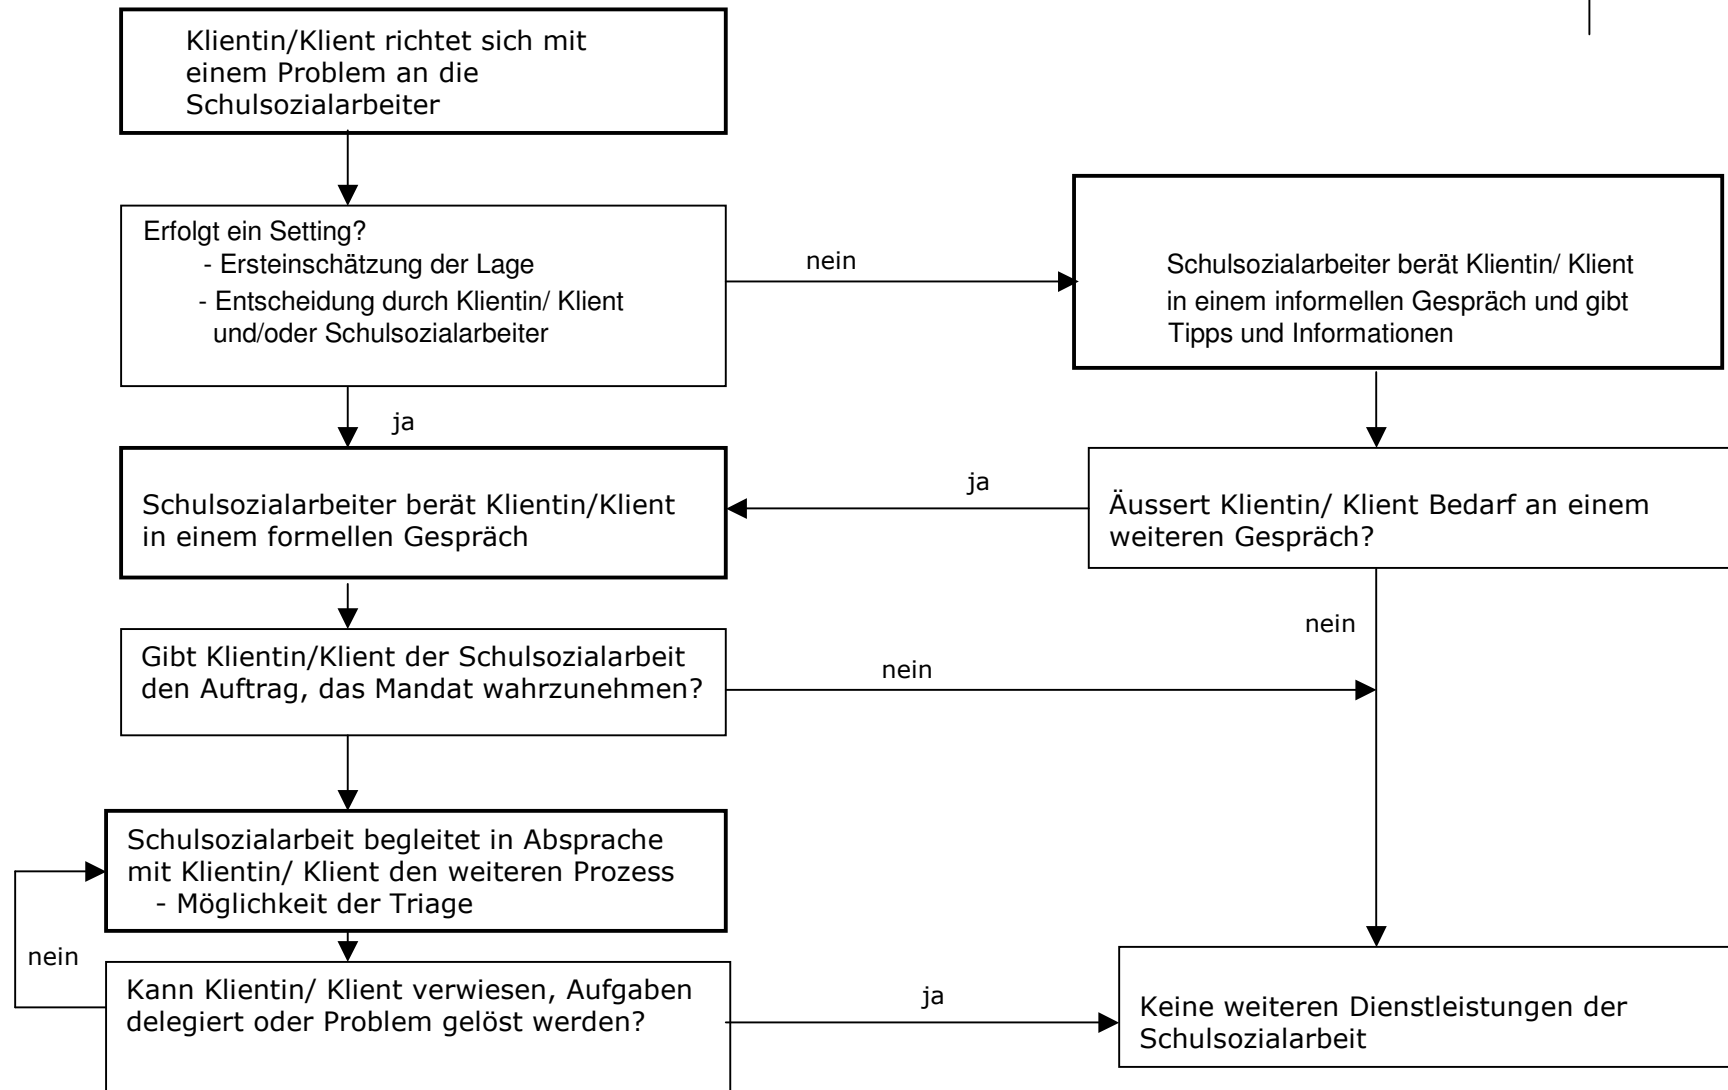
Klientin/Klient richtet sich mit einem Problem an die Schulsozialarbeiter

Erfolgt ein Setting?
- Ersteinschätzung der Lage
- Entscheidung durch Klientin/ Klient und/oder Schulsozialarbeiter

nein

Schulsozialarbeiter berät Klientin/ Klient in einem informellen Gespräch und gibt Tipps und Informationen

ja

Schulsozialarbeiter berät Klientin/Klient in einem formellen Gespräch

ja

Äussert Klientin/ Klient Bedarf an einem weiteren Gespräch?

nein

Gibt Klientin/Klient der Schulsozialarbeit den Auftrag, das Mandat wahrzunehmen?

nein

Schulsozialarbeit begleitet in Absprache mit Klientin/ Klient den weiteren Prozess
- Möglichkeit der Triage

nein

Kann Klientin/ Klient verwiesen, Aufgaben delegiert oder Problem gelöst werden?

ja

Keine weiteren Dienstleistungen der Schulsozialarbeit